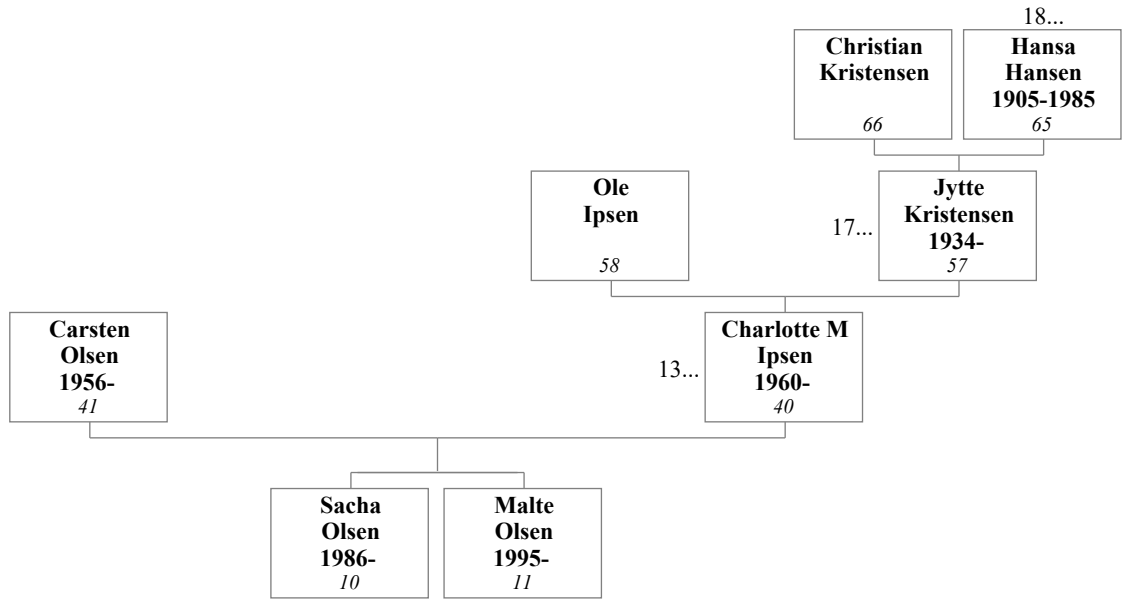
18...

Christian Kristensen
66

Hansa Hansen 1905-1985
65

Ole Ipsen
58

17...

Jytte Kristensen 1934-
57

Carsten Olsen 1956-
41

13...

Charlotte M Ipsen 1960-
40

Sacha Olsen 1986-
10

Malte Olsen 1995-
11